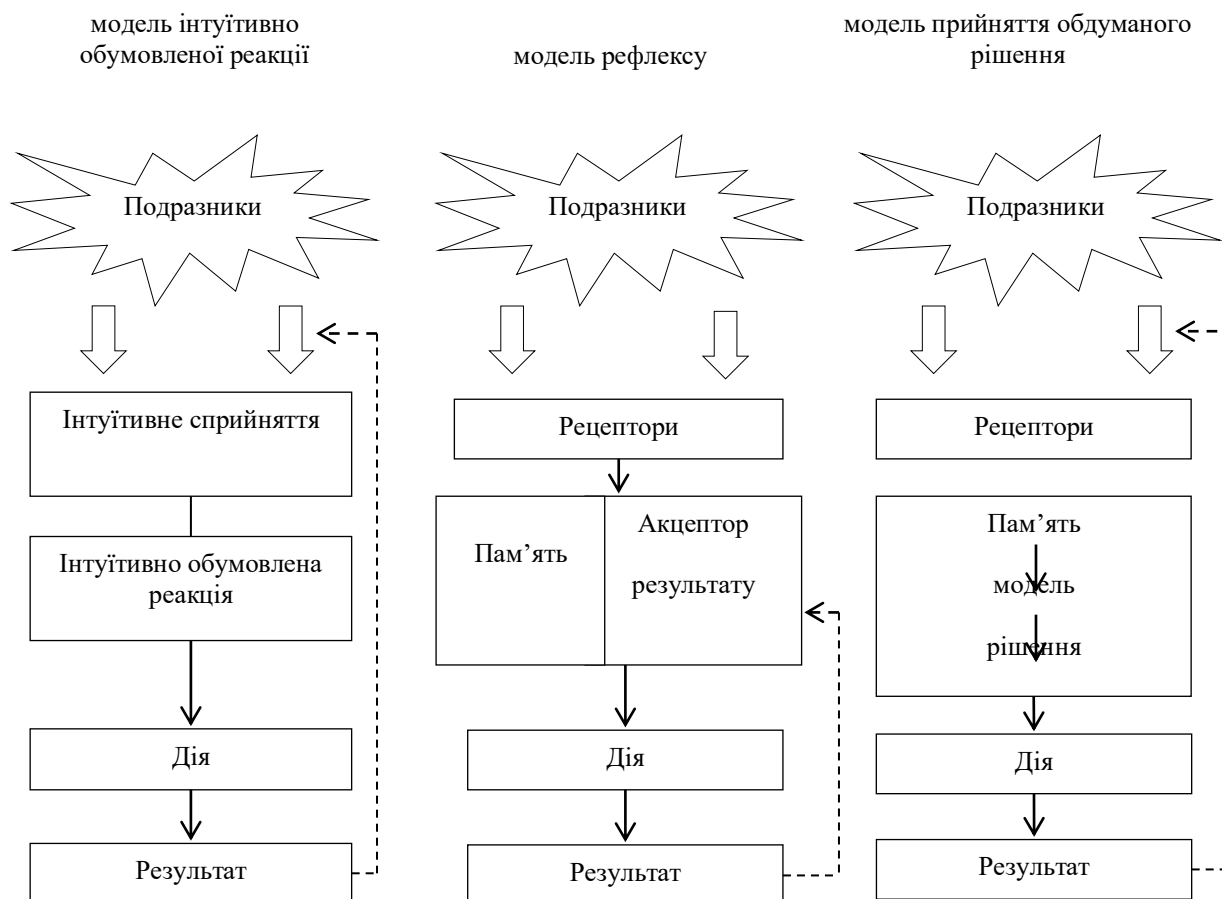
модель інтуїтивно обумовленої реакції

Подразники

Інтуїтивне сприйняття

Інтуїтивно обумовлена реакція

Дія

Результат

модель рефлексу

Подразники

Рецептори

Пам'ять

Акцептор результату

Дія

Результат

модель прийняття обдуманого рішення

Подразники

Рецептори

Пам'ять

модель

рішення

Дія

Результат